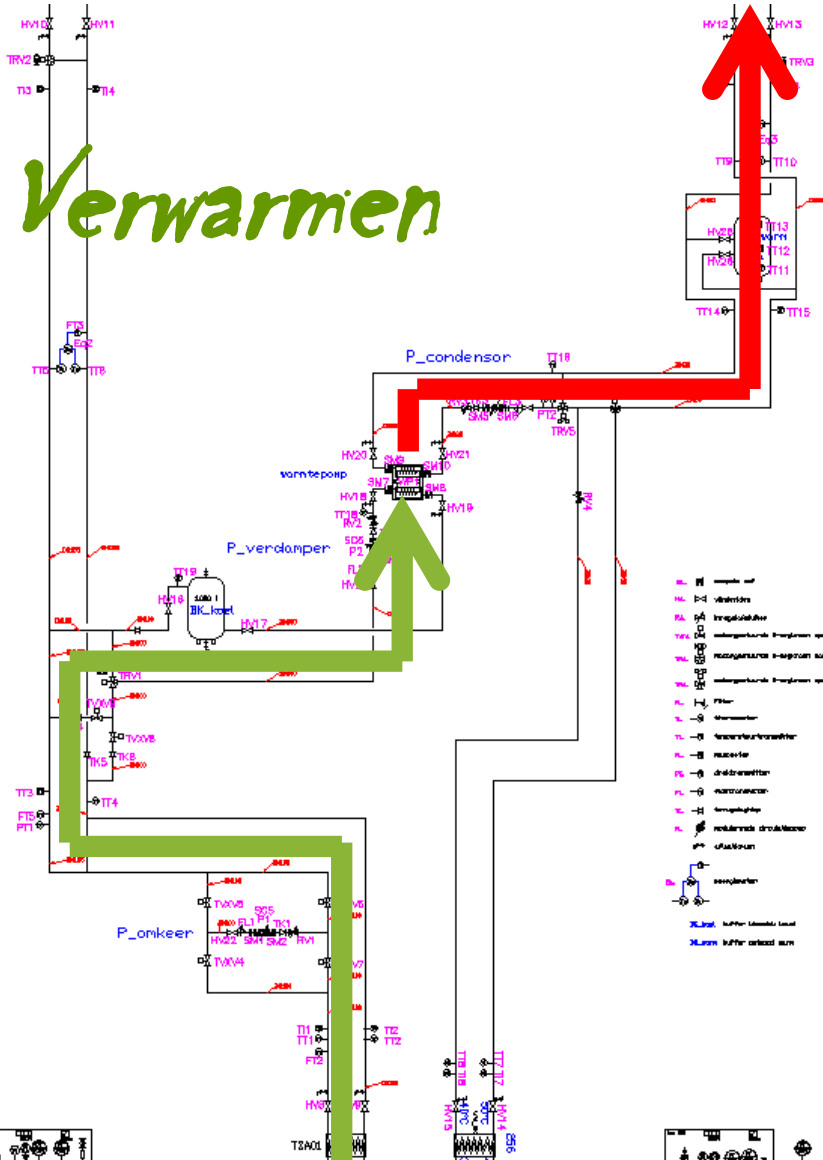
HV10 HV11
TRV2
TI3 TI4
Verwarmen
FT3
Eq2
TT5 TT6
P_condensor
TT18
HV20
SM9
SM10
HV21
warmtepomp
SM7
WP1
SM8
HV18
HV19
TT16
RV2
SD5
P2
P_verdamper
FL
HV
TT19
HV16
1000 l
BK_koel
HV17
TRV1
TVXV8
TVXV6
TK5
TK6
TT3
TT4
FT5
PT1
TVXV5
SG5
P1
FL1
TK1
HV22
SM1
SM2
RV1
P_omkeer
TVXV4
HV5
HV7
TT1
TT1
TT2
TT2
FT2
HV3
TSA01
HV12 HV13
TRV3
Eq3
TT9 TT10
TT13
HV25
warm
TT12
HV26
TT11
TT14 TT15
FT2
TRV5
RV4
SM5 SM6
TT18 TT18
TT17 TT17
HV14